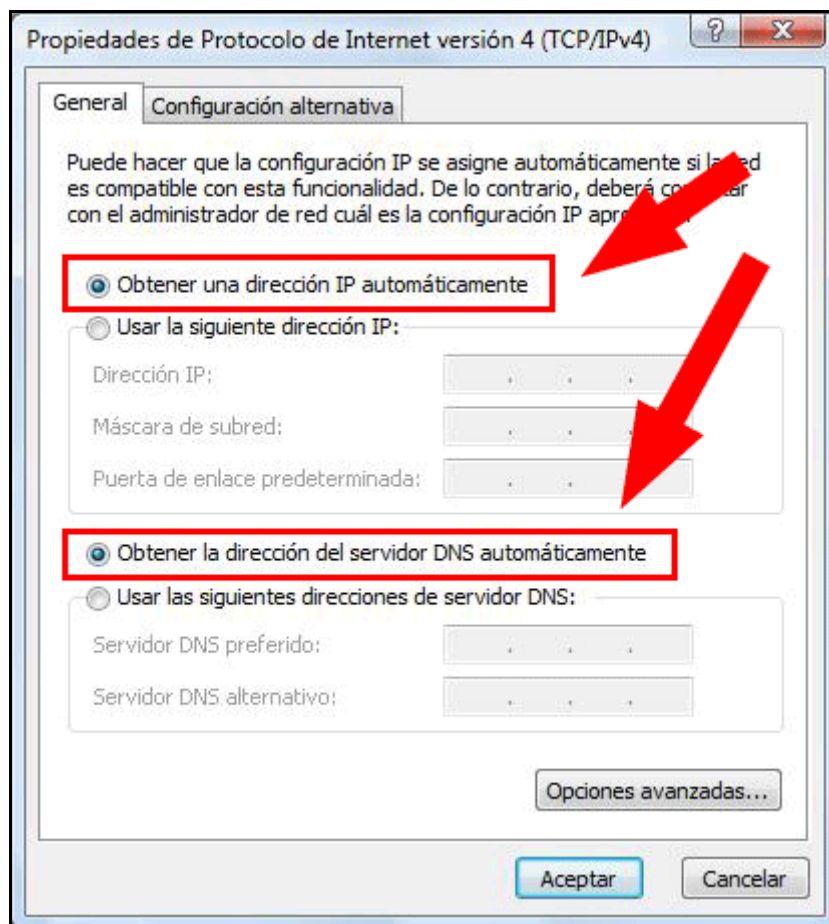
Propiedades de Protocolo de Internet versión 4 (TCP/IPv4)

?

X

General

Configuración alternativa

Puede hacer que la configuración IP se asigne automáticamente si la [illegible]ed es compatible con esta funcionalidad. De lo contrario, deberá co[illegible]ar con el administrador de red cuál es la configuración IP apro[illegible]

Obtener una dirección IP automáticamente

Usar la siguiente dirección IP:

Dirección IP:

Máscara de subred:

Puerta de enlace predeterminada:

Obtener la dirección del servidor DNS automáticamente

Usar las siguientes direcciones de servidor DNS:

Servidor DNS preferido:

Servidor DNS alternativo:

Opciones avanzadas...

Aceptar

Cancelar